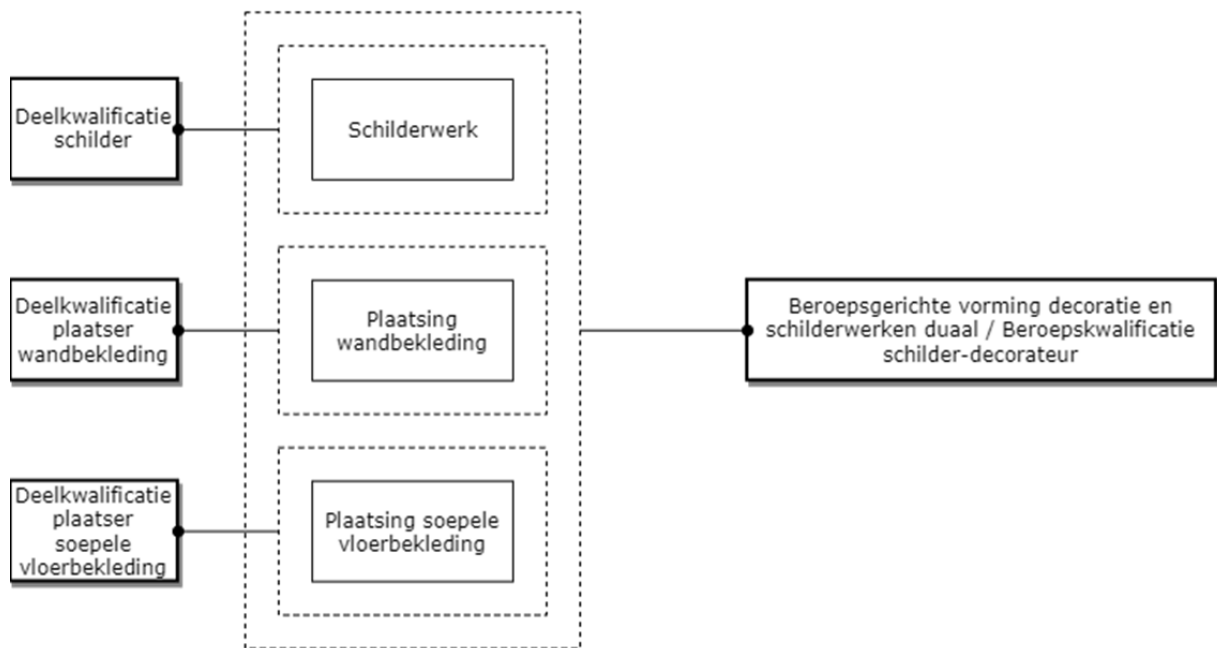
Deelkwalificatie schilder

Schilderwerk

Deelkwalificatie plaatser wandbekleding

Plaatsing wandbekleding

Beroepsgerichte vorming decoratie en schilderwerken duaal / Beroepskwalificatie schilder-decorateur

Deelkwalificatie plaatser soepele vloerbekleding

Plaatsing soepele vloerbekleding